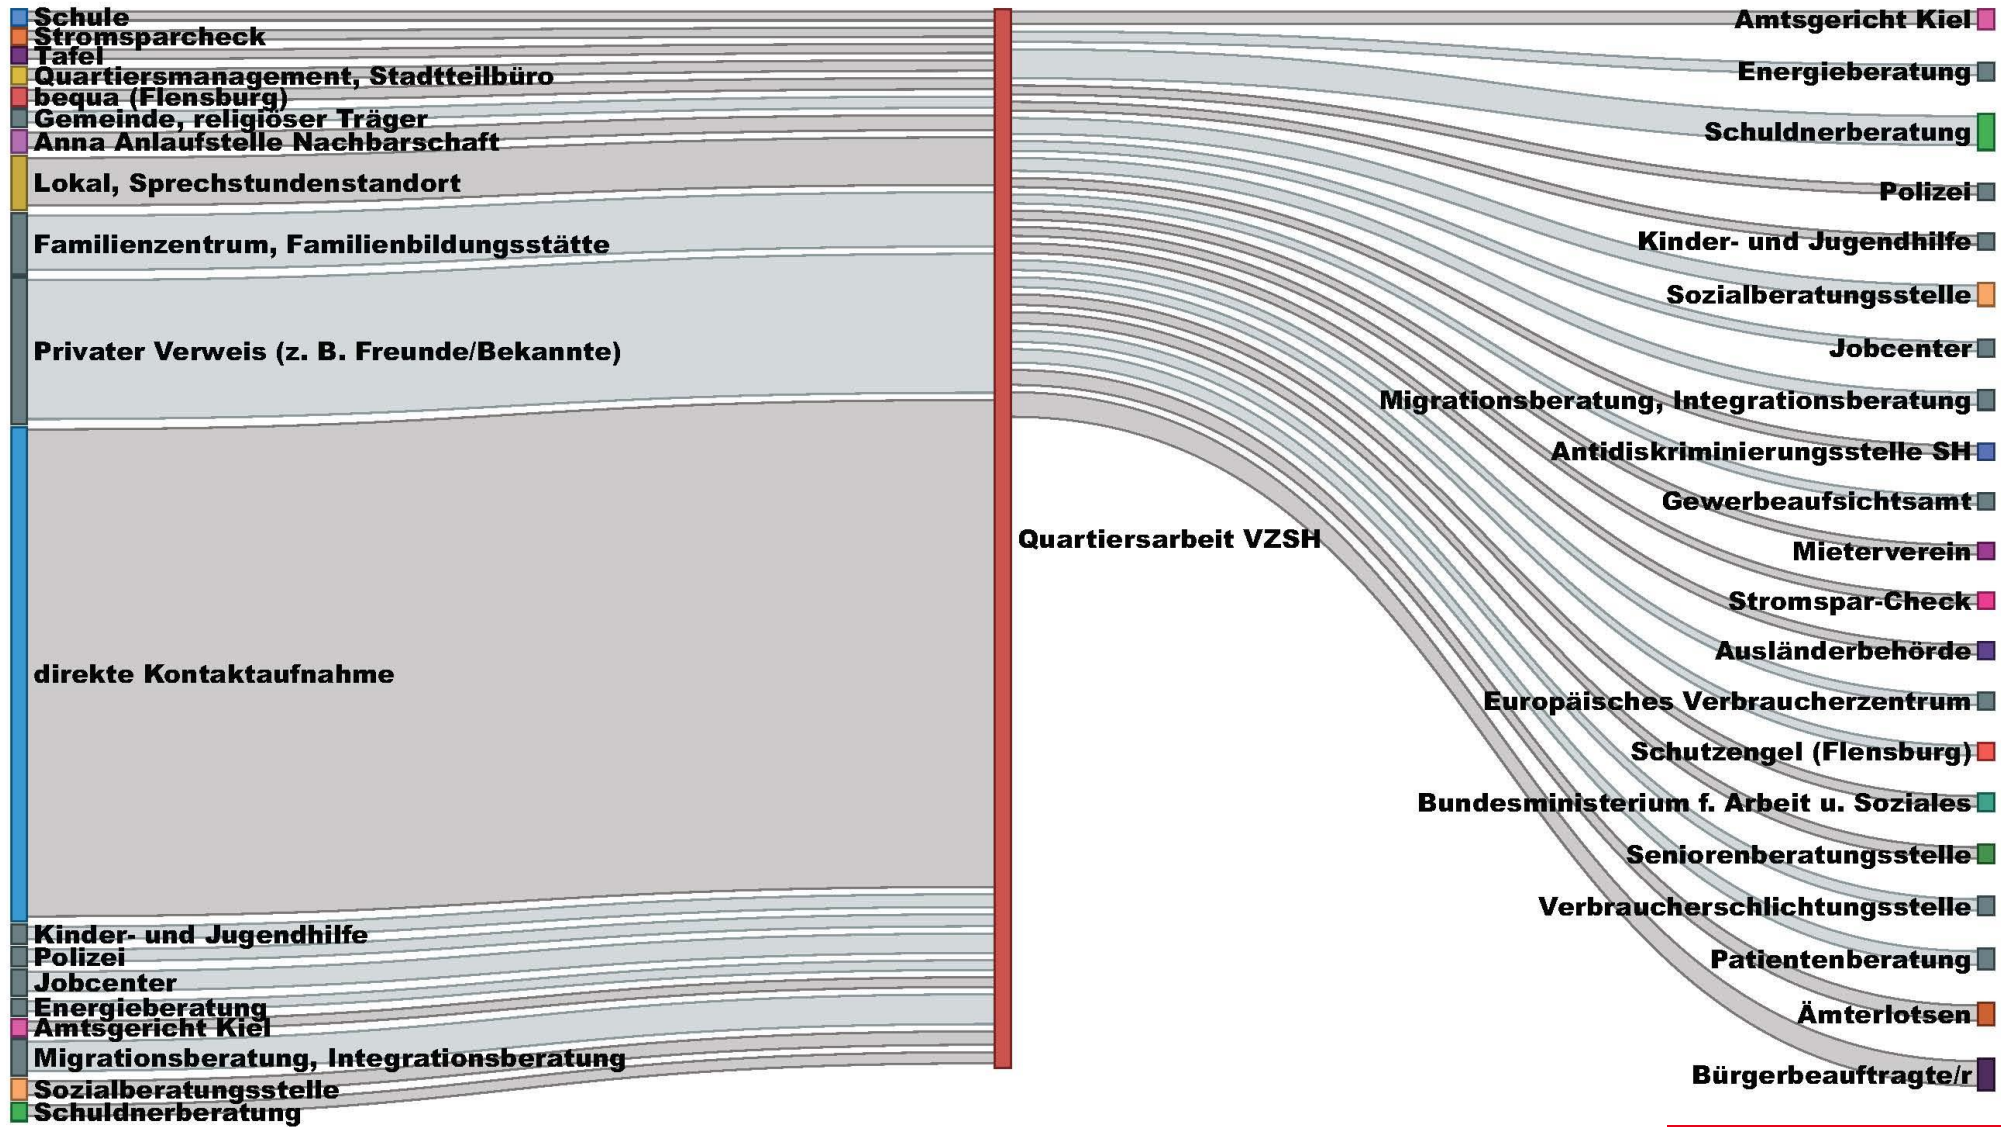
Schule
Stromsparcheck
Tafel
Quartiersmanagement, Stadtteilbüro
bequa (Flensburg)
Gemeinde, religiöser Träger
Anna Anlaufstelle Nachbarschaft
Lokal, Sprechstundenstandort
Familienzentrum, Familienbildungsstätte
Privater Verweis (z. B. Freunde/Bekannte)
direkte Kontaktaufnahme
Kinder- und Jugendhilfe
Polizei
Jobcenter
Energieberatung
Amtsgericht Kiel
Migrationsberatung, Integrationsberatung
Sozialberatungsstelle
Schuldnerberatung

Quartiersarbeit VZSH

Amtsgericht Kiel
Energieberatung
Schuldnerberatung
Polizei
Kinder- und Jugendhilfe
Sozialberatungsstelle
Jobcenter
Migrationsberatung, Integrationsberatung
Antidiskriminierungsstelle SH
Gewerbeaufsichtsamt
Mieterverein
Stromspar-Check
Ausländerbehörde
Europäisches Verbraucherzentrum
Schutzengel (Flensburg)
Bundesministerium f. Arbeit u. Soziales
Seniorenberatungsstelle
Verbraucherschlichtungsstelle
Patientenberatung
Ämterlotsen
Bürgerbeauftragte/r